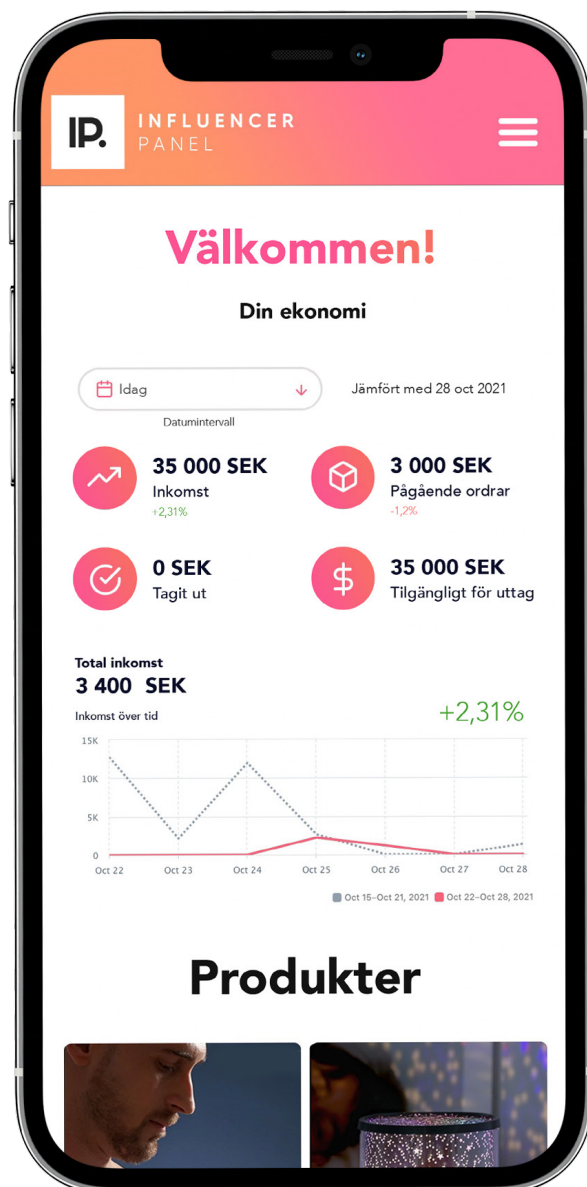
IP. INFLUENCER PANEL

Välkommen!

Din ekonomi

Idag

Datumintervall

Jämfört med 28 oct 2021

35 000 SEK
Inkomst
+2,31%

3 000 SEK
Pågående ordrar
-1,2%

0 SEK
Tagit ut

35 000 SEK
Tilgängligt för uttag

Total inkomst
3 400 SEK
Inkomst över tid

+2,31%

15K
10K
5K
0
Oct 22
Oct 23
Oct 24
Oct 25
Oct 26
Oct 27
Oct 28

Oct 15–Oct 21, 2021
Oct 22–Oct 28, 2021

Produkter